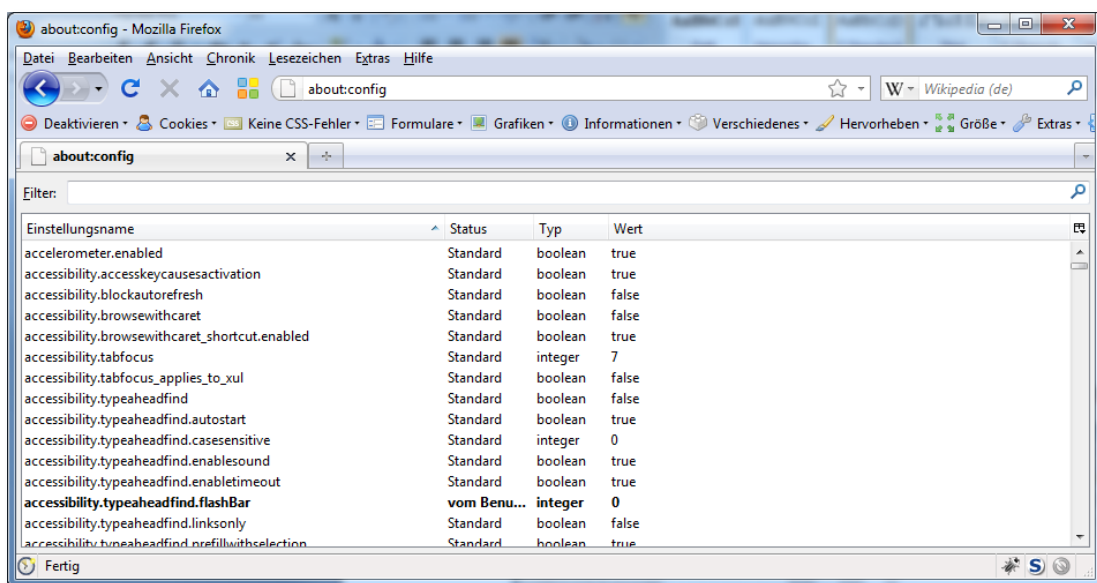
about:config - Mozilla Firefox

Datei Bearbeiten Ansicht Chronik Lesezeichen Extras Hilfe

about:config

Wikipedia (de)

Deaktivieren • Cookies • Keine CSS-Fehler • Formulare • Grafiken • Informationen • Verschiedenes • Hervorheben • Größe • Extras •

about:config

Filter:

| Einstellungsname | Status | Typ | Wert |
|---|---|---|---|
| accelerometer.enabled | Standard | boolean | true |
| accessibility.accesskeycausesactivation | Standard | boolean | true |
| accessibility.blockautorefresh | Standard | boolean | false |
| accessibility.browsewithcaret | Standard | boolean | false |
| accessibility.browsewithcaret_shortcut.enabled | Standard | boolean | true |
| accessibility.tabfocus | Standard | integer | 7 |
| accessibility.tabfocus_applies_to_xul | Standard | boolean | false |
| accessibility.typeaheadfind | Standard | boolean | false |
| accessibility.typeaheadfind.autostart | Standard | boolean | true |
| accessibility.typeaheadfind.casesensitive | Standard | integer | 0 |
| accessibility.typeaheadfind.enablesound | Standard | boolean | true |
| accessibility.typeaheadfind.enabletimeout | Standard | boolean | true |
| **accessibility.typeaheadfind.flashBar** | **vom Benu...** | **integer** | **0** |
| accessibility.typeaheadfind.linksonly | Standard | boolean | false |
| accessibility.typeaheadfind.prefillwithselection | Standard | boolean | true |

Fertig